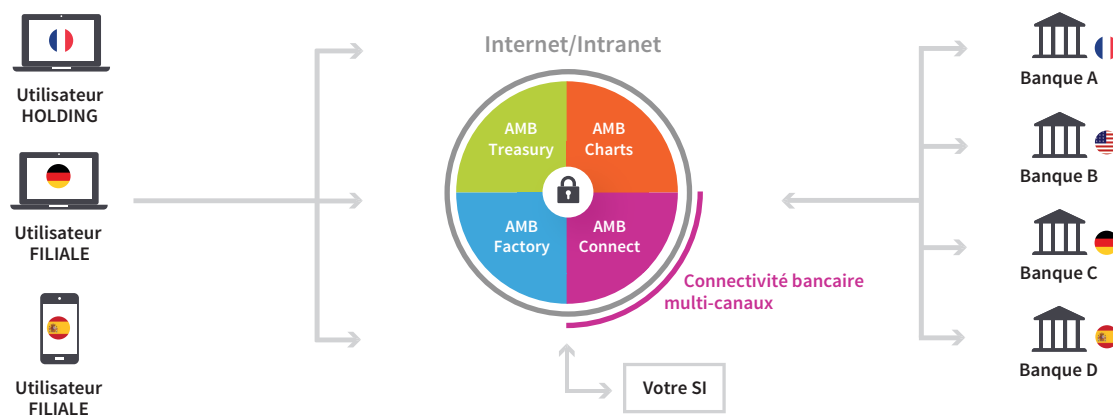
Utilisateur HOLDING

Utilisateur FILIALE

Utilisateur FILIALE

Internet/Intranet

AMB Treasury

AMB Charts

AMB Factory

AMB Connect

Connectivité bancaire multi-canaux

Votre SI

Banque A

Banque B

Banque C

Banque D